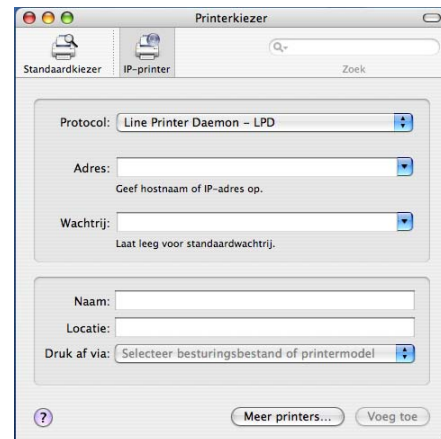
Printerkiezer

Standaardkiezer IP-printer

Zoek

Protocol: Line Printer Daemon – LPD

Adres:

Geef hostnaam of IP-adres op.

Wachtrij:

Laat leeg voor standaardwachtrij.

Naam:

Locatie:

Druk af via: Selecteer besturingsbestand of printermodel

?

Meer printers...

Voeg toe